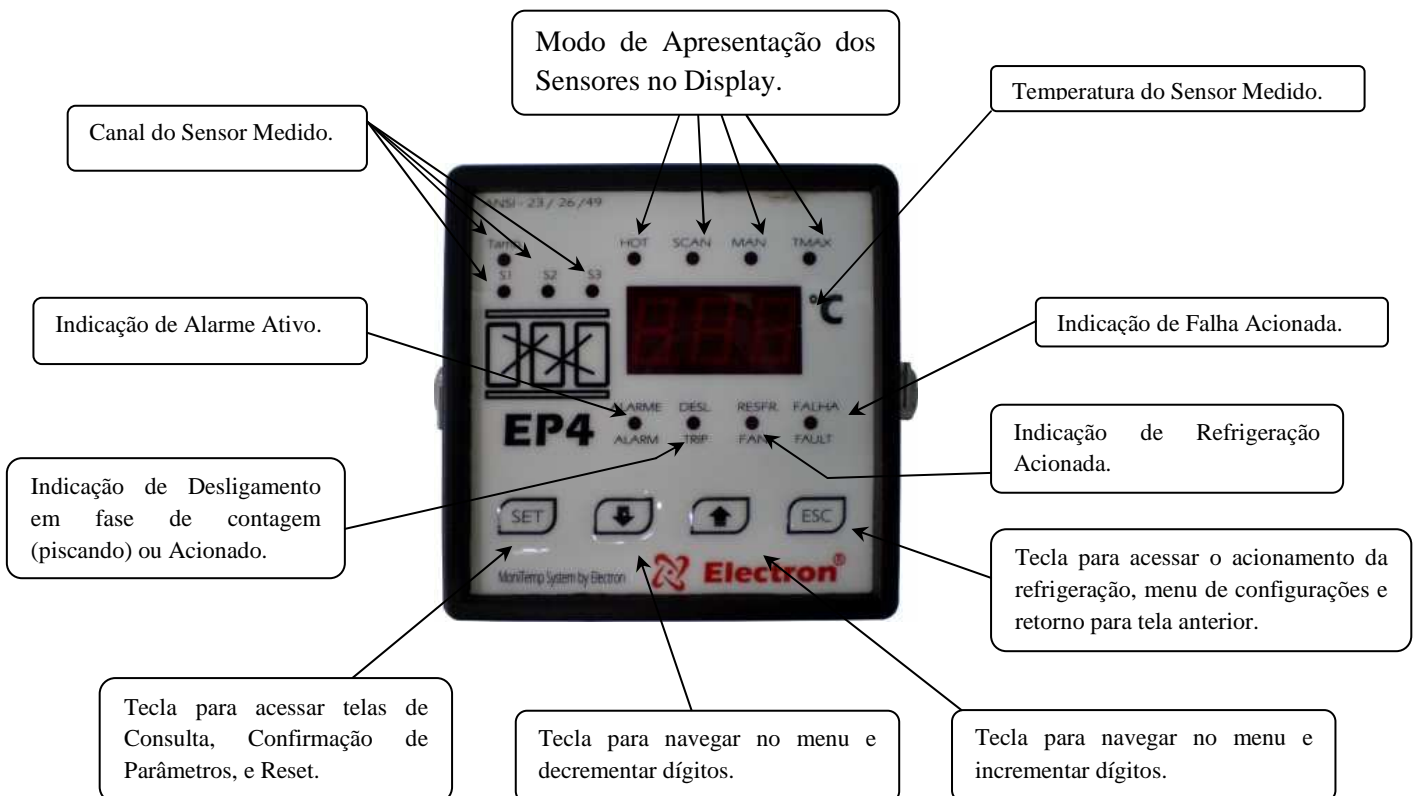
Modo de Apresentação dos Sensores no Display.

Temperatura do Sensor Medido.

Canal do Sensor Medido.

ANSI - 23 / 26 / 49

Tamb

S1 S2 S3

HOT SCAN MAN TMAX

°C

Indicação de Alarme Ativo.

Indicação de Falha Acionada.

EP4

ALARME ALARM

DESL. TRIP

RESFR. FAN

FALHA FAULT

Indicação de Refrigeração Acionada.

Indicação de Desligamento em fase de contagem (piscando) ou Acionado.

SET

ESC

MoniTemp System by Electron

Electron®

Tecla para acessar o acionamento da refrigeração, menu de configurações e retorno para tela anterior.

Tecla para acessar telas de Consulta, Confirmação de Parâmetros, e Reset.

Tecla para navegar no menu e decrementar dígitos.

Tecla para navegar no menu e incrementar dígitos.